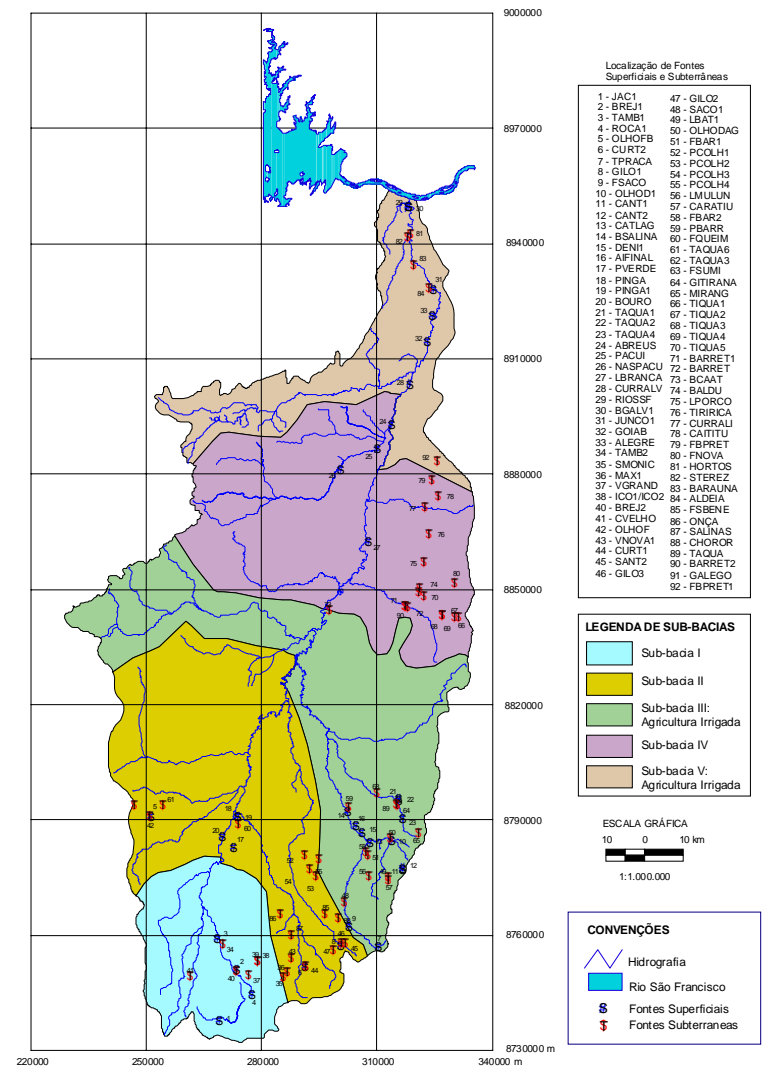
9000000
8970000
8940000
8910000
8880000
8850000
8820000
8790000
8760000
8730000 m

220000 250000 280000 310000 340000 m

Localização de Fontes Superficiais e Subterrâneas

| | |
|---|---|
| 1 - JAC1 | 47 - GILO2 |
| 2 - BREJ1 | 48 - SACO1 |
| 3 - TAMB1 | 49 - LBAT1 |
| 4 - ROCA1 | 50 - OLHODAG |
| 5 - OLHOFB | 51 - FBAR1 |
| 6 - CURT2 | 52 - PCOLH1 |
| 7 - TPRACA | 53 - PCOLH2 |
| 8 - GILO1 | 54 - PCOLH3 |
| 9 - FSACO | 55 - PCOLH4 |
| 10 - OLHOD1 | 56 - LMULUN |
| 11 - CANT1 | 57 - CARATIU |
| 12 - CANT2 | 58 - FBAR2 |
| 13 - CATLAG | 59 - PBARR |
| 14 - BSALINA | 60 - FQUEIM |
| 15 - DENI1 | 61 - TAQUA6 |
| 16 - AIFINAL | 62 - TAQUA3 |
| 17 - PVERDE | 63 - FSUMI |
| 18 - PINGA | 64 - GITIRANA |
| 19 - PINGA1 | 65 - MIRANG |
| 20 - BOURO | 66 - TIQUA1 |
| 21 - TAQUA1 | 67 - TIQUA2 |
| 22 - TAQUA2 | 68 - TIQUA3 |
| 23 - TAQUA4 | 69 - TIQUA4 |
| 24 - ABREUS | 70 - TIQUA5 |
| 25 - PACUI | 71 - BARRET1 |
| 26 - NASPACU | 72 - BARRET |
| 27 - LBRANCA | 73 - BCAAT |
| 28 - CURRALV | 74 - BALDU |
| 29 - RIOSSF | 75 - LPORCO |
| 30 - BGALV1 | 76 - TIRIRICA |
| 31 - JUNCO1 | 77 - CURRALI |
| 32 - GOIAB | 78 - CAITITU |
| 33 - ALEGRE | 79 - FBPRET |
| 34 - TAMB2 | 80 - FNOVA |
| 35 - SMONIC | 81 - HORTOS |
| 36 - MAX1 | 82 - STEREZ |
| 37 - VGRAND | 83 - BARAUNA |
| 38 - ICO1/ICO2 | 84 - ALDEIA |
| 40 - BREJ2 | 85 - FSBENE |
| 41 - CVELHO | 86 - ONÇA |
| 42 - OLHOF | 87 - SALINAS |
| 43 - VNOVA1 | 88 - CHOROR |
| 44 - CURT1 | 89 - TAQUA |
| 45 - SANT2 | 90 - BARRET2 |
| 46 - GILO3 | 91 - GALEGO |
| | 92 - FBPRET1 |

LEGENDA DE SUB-BACIAS
Sub-bacia I
Sub-bacia II
Sub-bacia III: Agricultura Irrigada
Sub-bacia IV
Sub-bacia V: Agricultura Irrigada

ESCALA GRÁFICA
10 0 10 km
1:1.000.000

CONVENÇÕES
Hidrografia
Rio São Francisco
Fontes Superficiais
Fontes Subterraneas